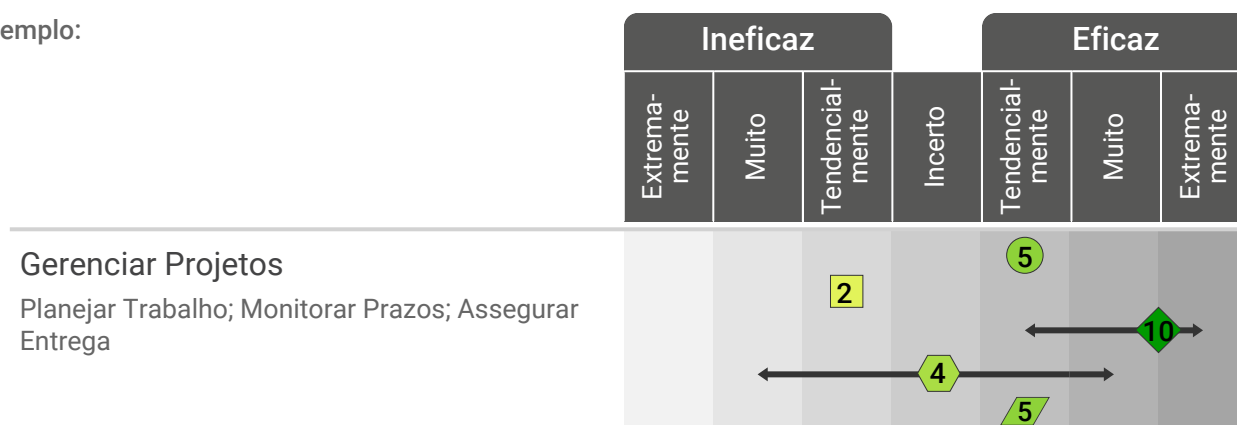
emplo:

| | Ineficaz | | | | Eficaz | | |
|---|---|---|---|---|---|---|---|
| | Extremamente | Muito | Tendencialmente | Incerto | Tendencialmente | Muito | Extremamente |

Gerenciar Projetos

Planejar Trabalho; Monitorar Prazos; Assegurar Entrega

5

2

10

4

5